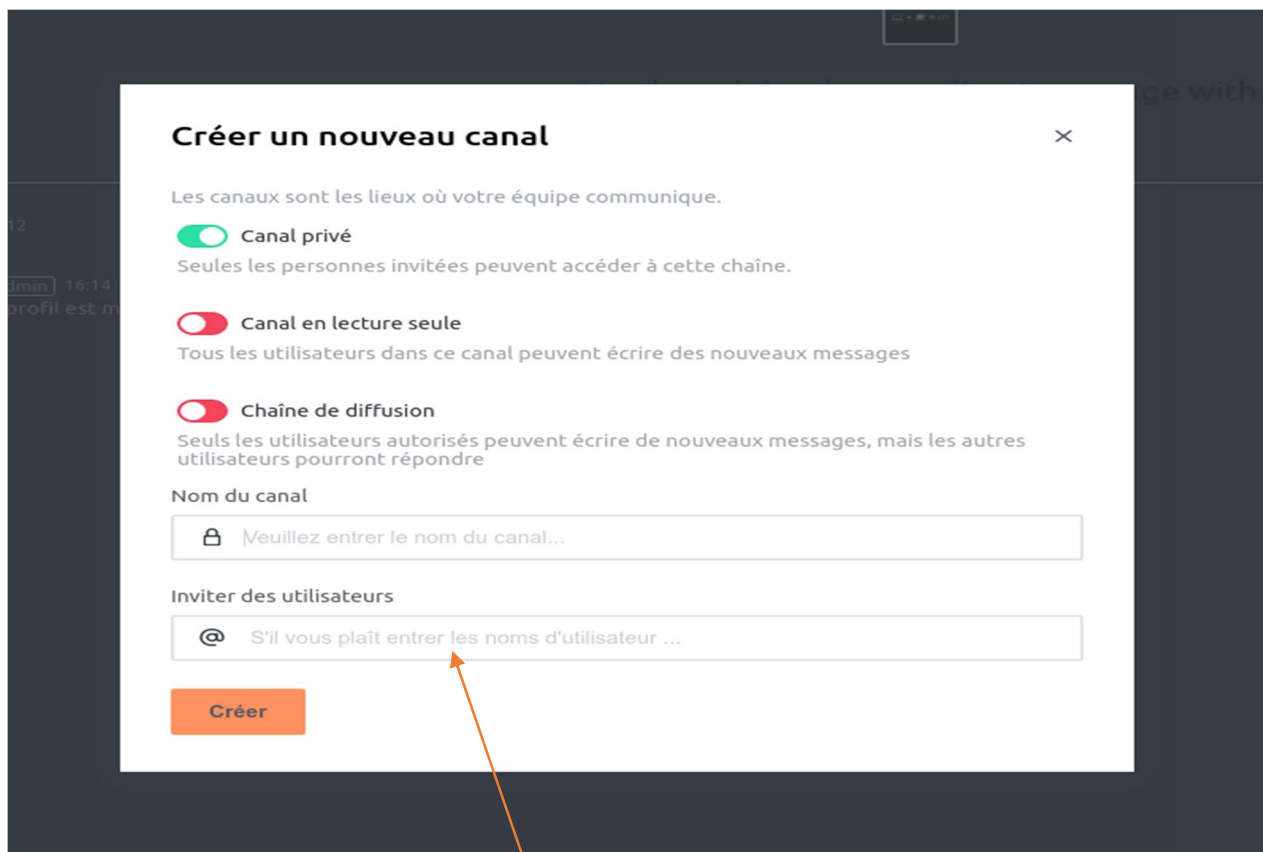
ge with

12

dmin 16:14
profil est m

Créer un nouveau canal

×

Les canaux sont les lieux où votre équipe communique.

Canal privé

Seules les personnes invitées peuvent accéder à cette chaîne.

Canal en lecture seule

Tous les utilisateurs dans ce canal peuvent écrire des nouveaux messages

Chaîne de diffusion

Seuls les utilisateurs autorisés peuvent écrire de nouveaux messages, mais les autres utilisateurs pourront répondre

Nom du canal

Veuillez entrer le nom du canal...

Inviter des utilisateurs

@ S'il vous plaît entrer les noms d'utilisateur ...

Créer